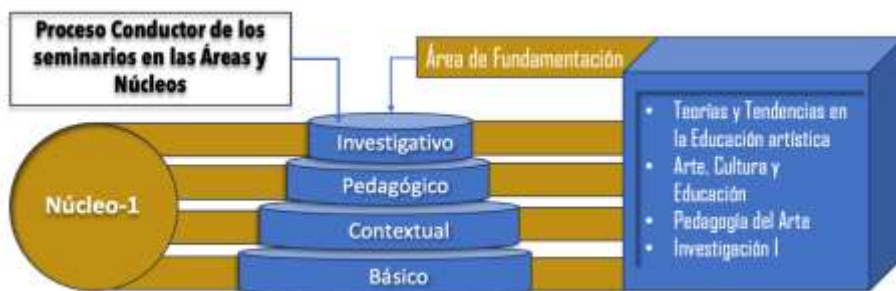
Proceso Conductor de los seminarios en las Áreas y Núcleos

Área de Fundamentación

Núcleo-1

Investigativo

Pedagógico

Contextual

Básico

- Teorías y Tendencias en la Educación artística
- Arte, Cultura y Educación
- Pedagogía del Arte
- Investigación I